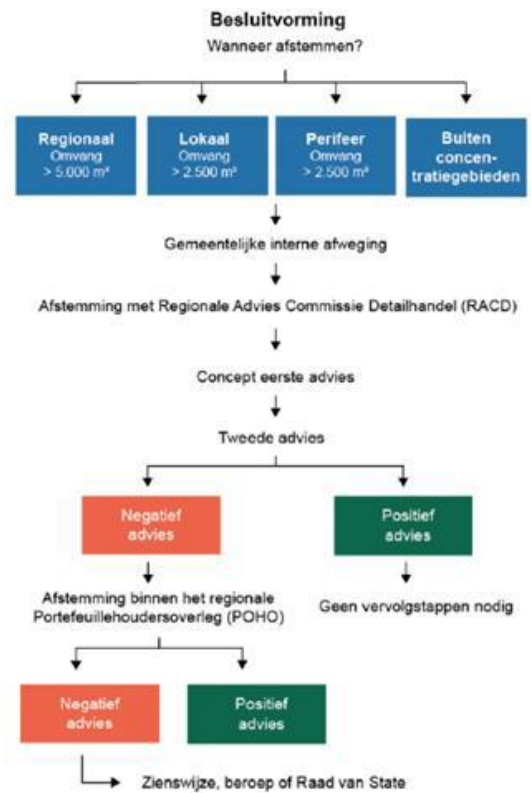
Besluitvorming

Wanneer afstemmen?

Regionaal
Omvang
> 5.000 m²

Lokaal
Omvang
> 2.500 m²

Perifeer
Omvang
> 2.500 m²

Buiten concentratiegebieden

Gemeentelijke interne afweging

Afstemming met Regionale Advies Commissie Detailhandel (RACD)

Concept eerste advies

Tweede advies

Negatief advies

Positief advies

Afstemming binnen het regionale Portefeuillehoudersoverleg (POHO)

Geen vervolgstappen nodig

Negatief advies

Positief advies

Zienswijze, beroep of Raad van State